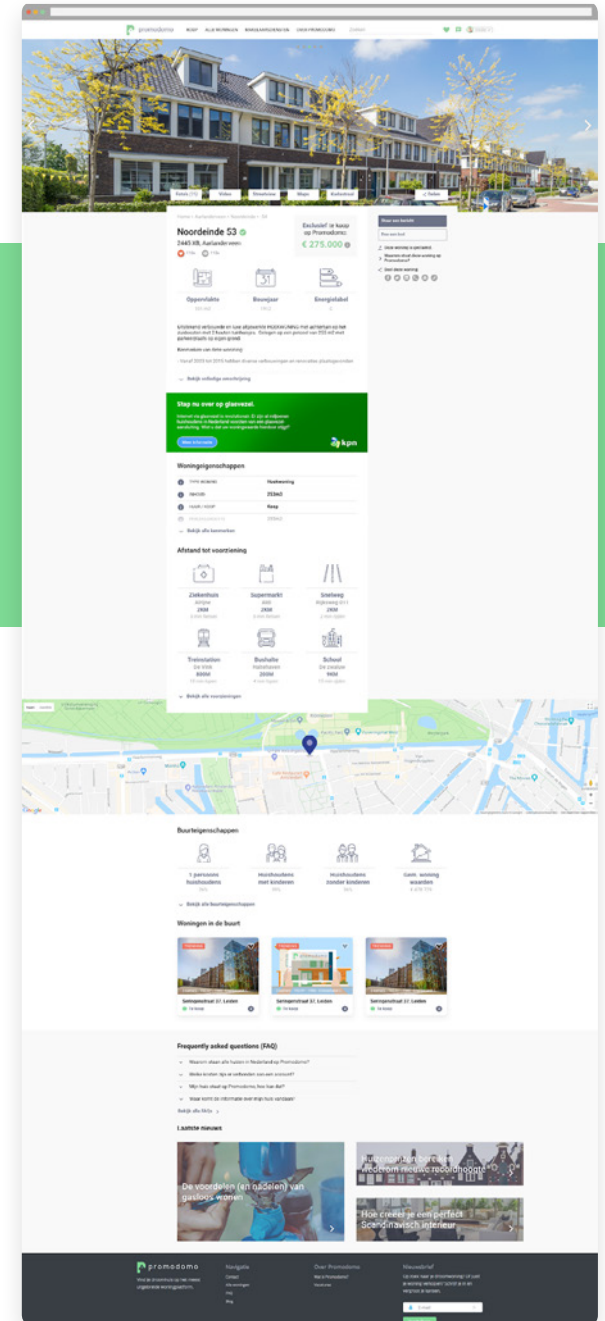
promodomo KOOP ALLE WONINGEN MAKELAARDIENSTEN OVER PROMODOMO

Foto's Video Streetview Maps Kadastraal Delen

Noordeinde 53

2445 KB, Aarlanderveen

Exclusief! te koop op Promodomo

€ 275.000

Oppervlakte

Bouwjaar

Energielabel

Bekijk volledige omschrijving

Stap nu over op glasvezel.

Meer informatie

kpn

Woningeigenschappen

Tussenwoning

253m2

Koop

Bekijk alle kenmerken

Afstand tot voorziening

Ziekenhuis

Supermarkt

Snelweg

Treinstation

Bushalte

School

Bekijk alle voorzieningen

Buurteigenschappen

1 persoons huishoudens

Huishoudens met kinderen

Huishoudens zonder kinderen

Gem. woning waarden

Bekijk alle buurteigenschappen

Woningen in de buurt

Sempstraat 37, Leiden

Sempstraat 37, Leiden

Sempstraat 37, Leiden

Frequently asked questions (FAQ)

Bekijk alle FAQs

Laatste nieuws

De voordelen (en nadelen) van gasloos wonen

Huizenprijzen bereiken wederom nieuwe recordhoogte

Hoe creëer je een perfect Scandinavisch interieur

promodomo

Navigatie

Over Promodomo

Nieuwsbrief